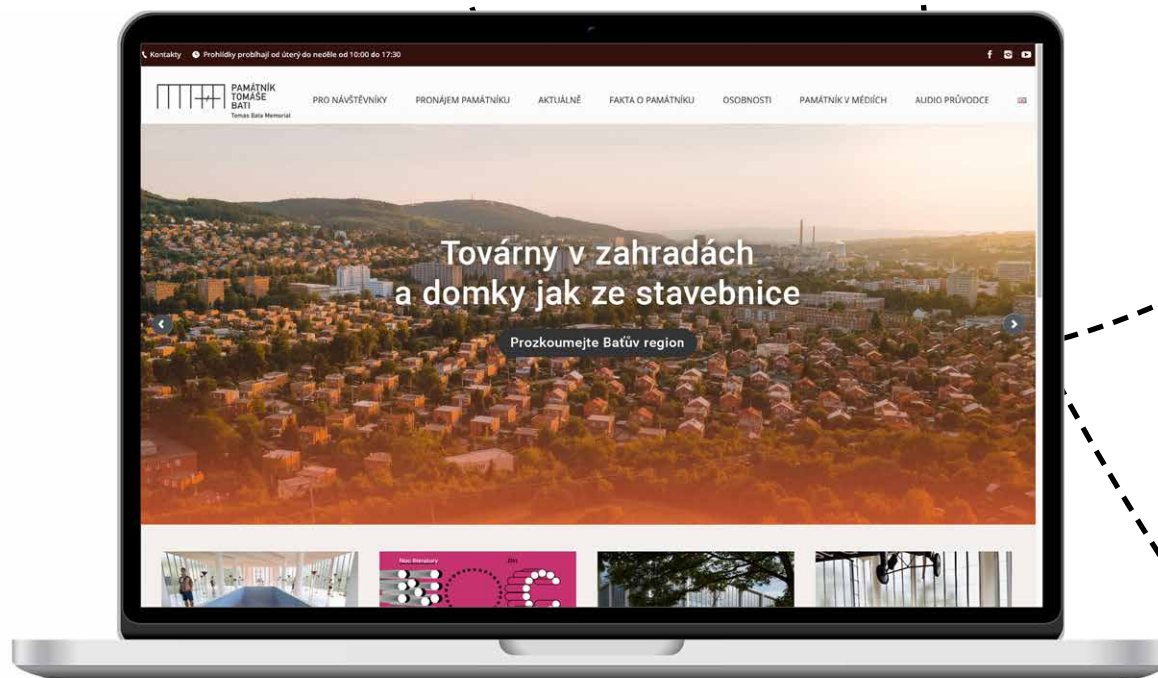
Kontakty Prohlídky probíhají od úterý do neděle od 10:00 do 17:30

PAMÁTNÍK TOMÁŠE BATI
Tomas Bata Memorial

PRO NÁVŠTĚVNÍKY PRONÁJEM PAMÁTNÍKU AKTUÁLNĚ FAKTA O PAMÁTNÍKU OSOBNOSTI PAMÁTNÍK V MÉDIÍCH AUDIO PRŮVODCE

Továrny v zahradách a domky jak ze stavebnice

Prozkoumejte Baťův region

Noc literatury
Zlín